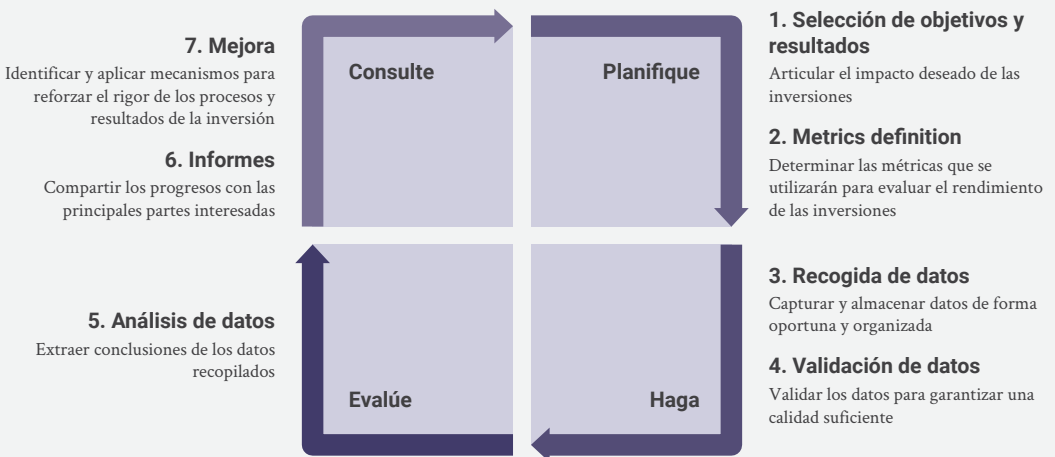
7. Mejora
Identificar y aplicar mecanismos para reforzar el rigor de los procesos y resultados de la inversión

6. Informes
Compartir los progresos con las principales partes interesadas

5. Análisis de datos
Extraer conclusiones de los datos recopilados

Consulte

Planifique

Evalúe

Haga

1. Selección de objetivos y resultados
Articular el impacto deseado de las inversiones

2. Metrics definition
Determinar las métricas que se utilizarán para evaluar el rendimiento de las inversiones

3. Recogida de datos
Capturar y almacenar datos de forma oportuna y organizada

4. Validación de datos
Validar los datos para garantizar una calidad suficiente